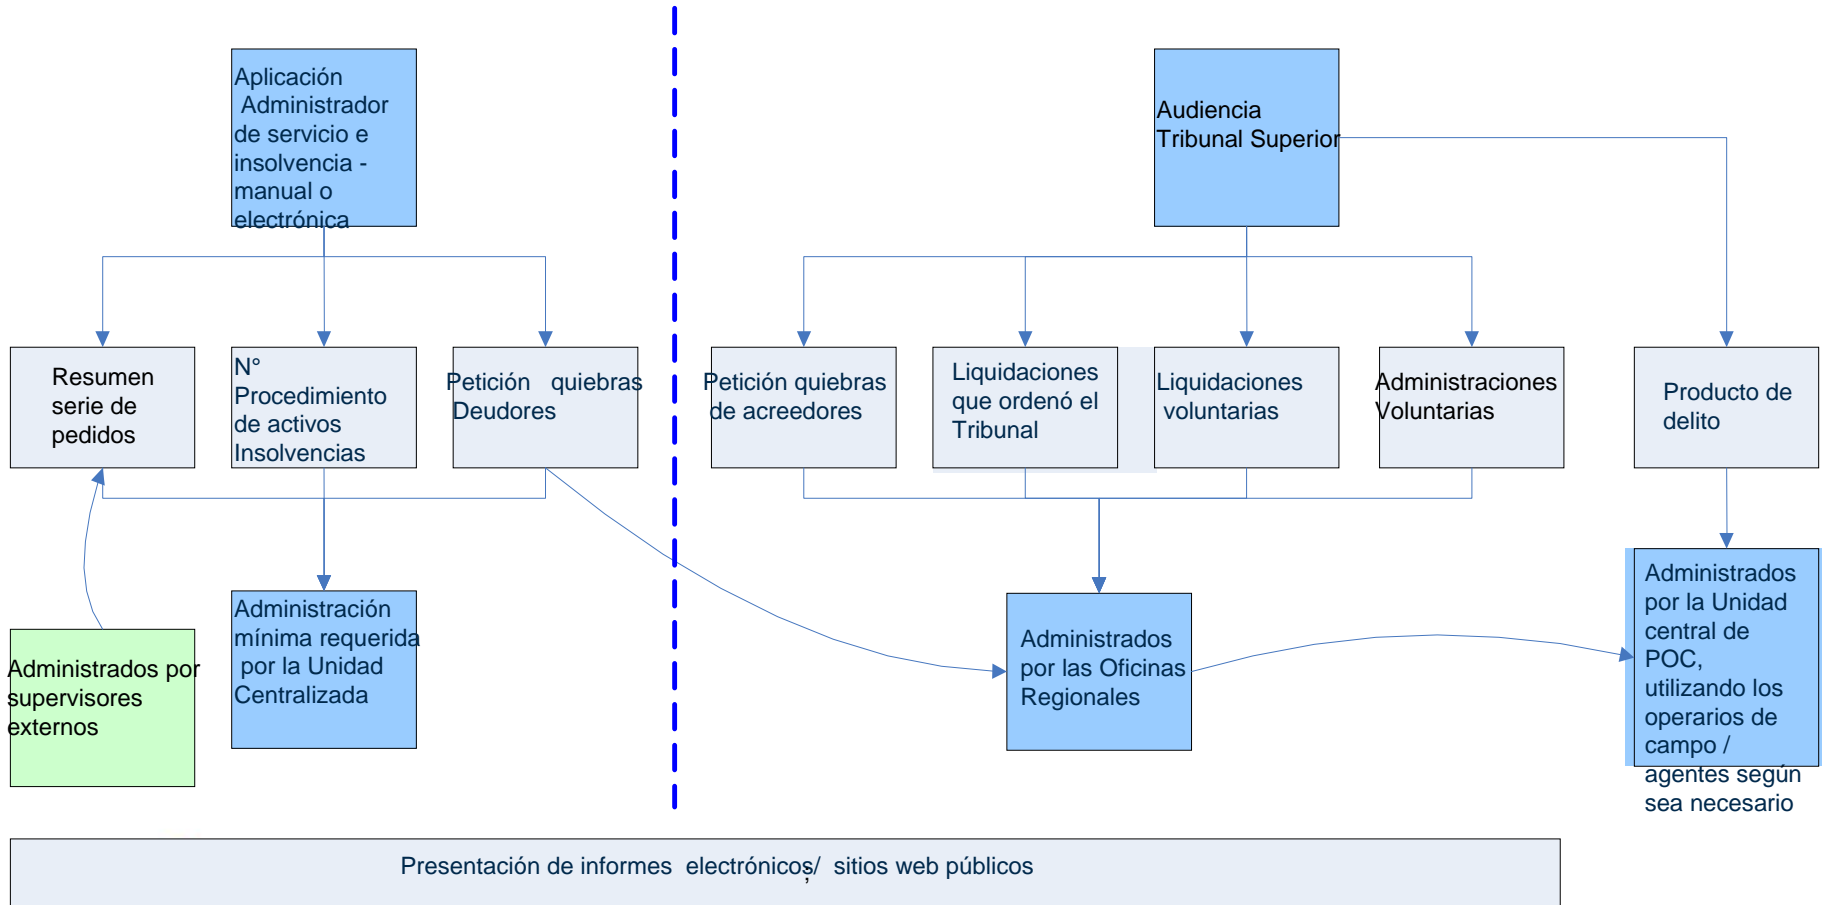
Aplicación Administrador de servicio e insolvencia - manual o electrónica

Audiencia Tribunal Superior

Resumen serie de pedidos

N° Procedimiento de activos Insolvencias

Petición quiebras Deudores

Petición quiebras de acreedores

Liquidaciones que ordenó el Tribunal

Liquidaciones voluntarias

Administraciones Voluntarias

Producto de delito

Administrados por supervisores externos

Administración mínima requerida por la Unidad Centralizada

Administrados por las Oficinas Regionales

Administrados por la Unidad central de POC, utilizando los operarios de campo / agentes según sea necesario

Presentación de informes electrónicos/ sitios web públicos